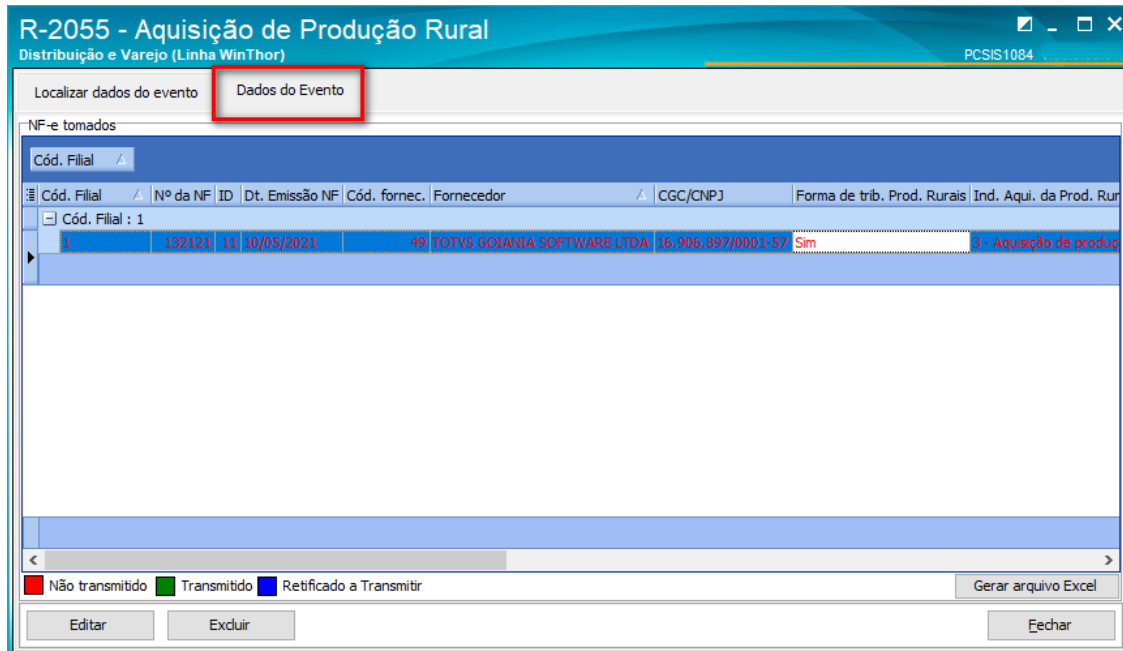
R-2055 - Aquisição de Produção Rural
Distribuição e Varejo (Linha WinThor)

PCSIS1084

Localizar dados do evento

Dados do Evento

NF-e tomados

Cód. Filial

| Cód. Filial | Nº da NF | ID | Dt. Emissão NF | Cód. fornec. | Fornecedor | CGC/CNPJ | Forma de trib. Prod. Rurais | Ind. Aqui. da Prod. Rur |
|---|---|---|---|---|---|---|---|---|
| Cód. Filial : 1 | | | | | | | | |
| 1 | 132121 | 11 | 10/05/2021 | 49 | TOTVS GOIANIA SOFTWARE LTDA | 16.906.897/0001-57 | Sim | 3 - Aquisição de produç |

Não transmitido
Transmitido
Retificado a Transmitir

Gerar arquivo Excel

Editar
Excluir
Fechar